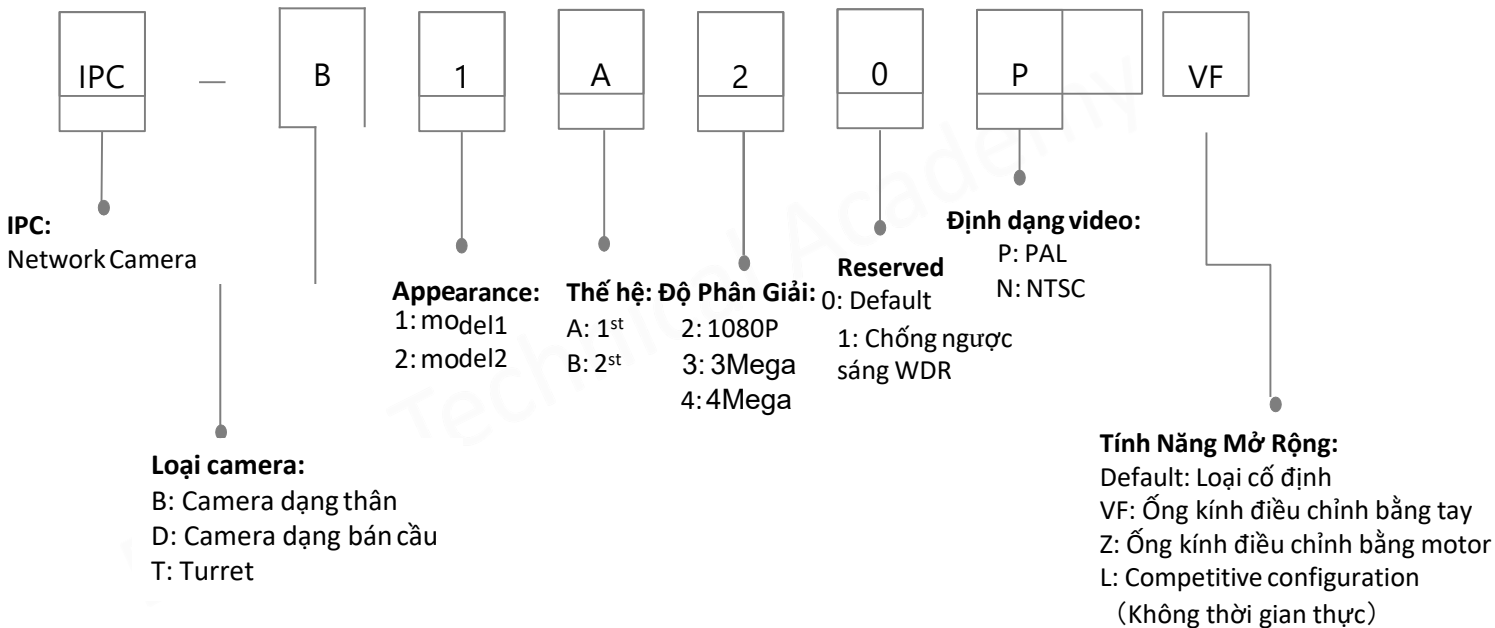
IPC — B 1 A 2 0 P VF

IPC:
Network Camera

Loại camera:
B: Camera dạng thân
D: Camera dạng bán cầu
T: Turret

Appearance:
1: model1
2: model2

Thế hệ:
A: $1^{st}$
B: $2^{st}$

Độ Phân Giải:
2: 1080P
3: 3Mega
4: 4Mega

Reserved
0: Default
1: Chống ngược sáng WDR

Định dạng video:
P: PAL
N: NTSC

Tính Năng Mở Rộng:
Default: Loại cố định
VF: Ống kính điều chỉnh bằng tay
Z: Ống kính điều chỉnh bằng motor
L: Competitive configuration
(Không thời gian thực)

Technical Academy